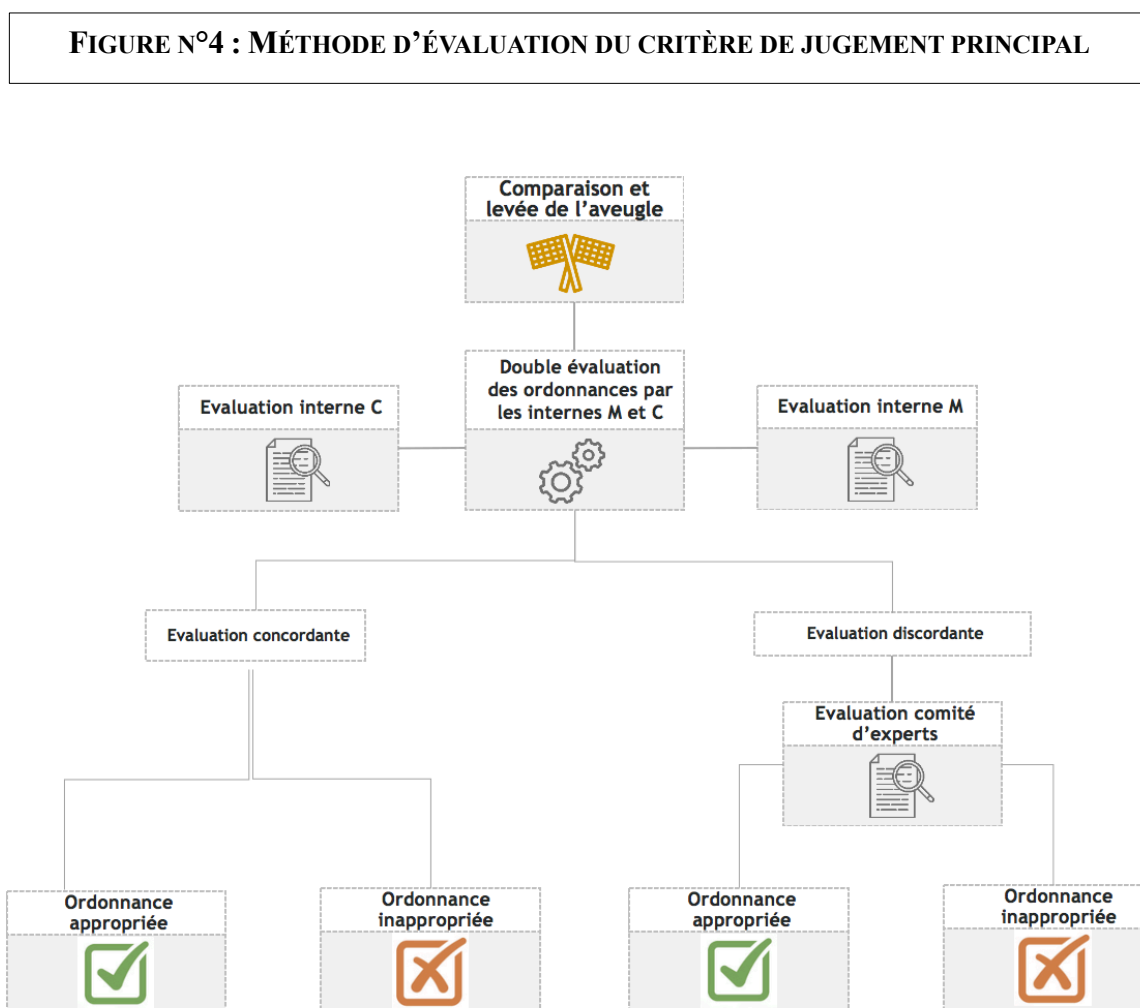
FIGURE N°4 : MÉTHODE D'ÉVALUATION DU CRITÈRE DE JUGEMENT PRINCIPAL

Comparaison et levée de l'aveugle

Evaluation interne C

Double évaluation des ordonnances par les internes M et C

Evaluation interne M

Evaluation concordante

Evaluation discordante

Evaluation comité d'experts

Ordonnance appropriée

Ordonnance inappropriée

Ordonnance appropriée

Ordonnance inappropriée